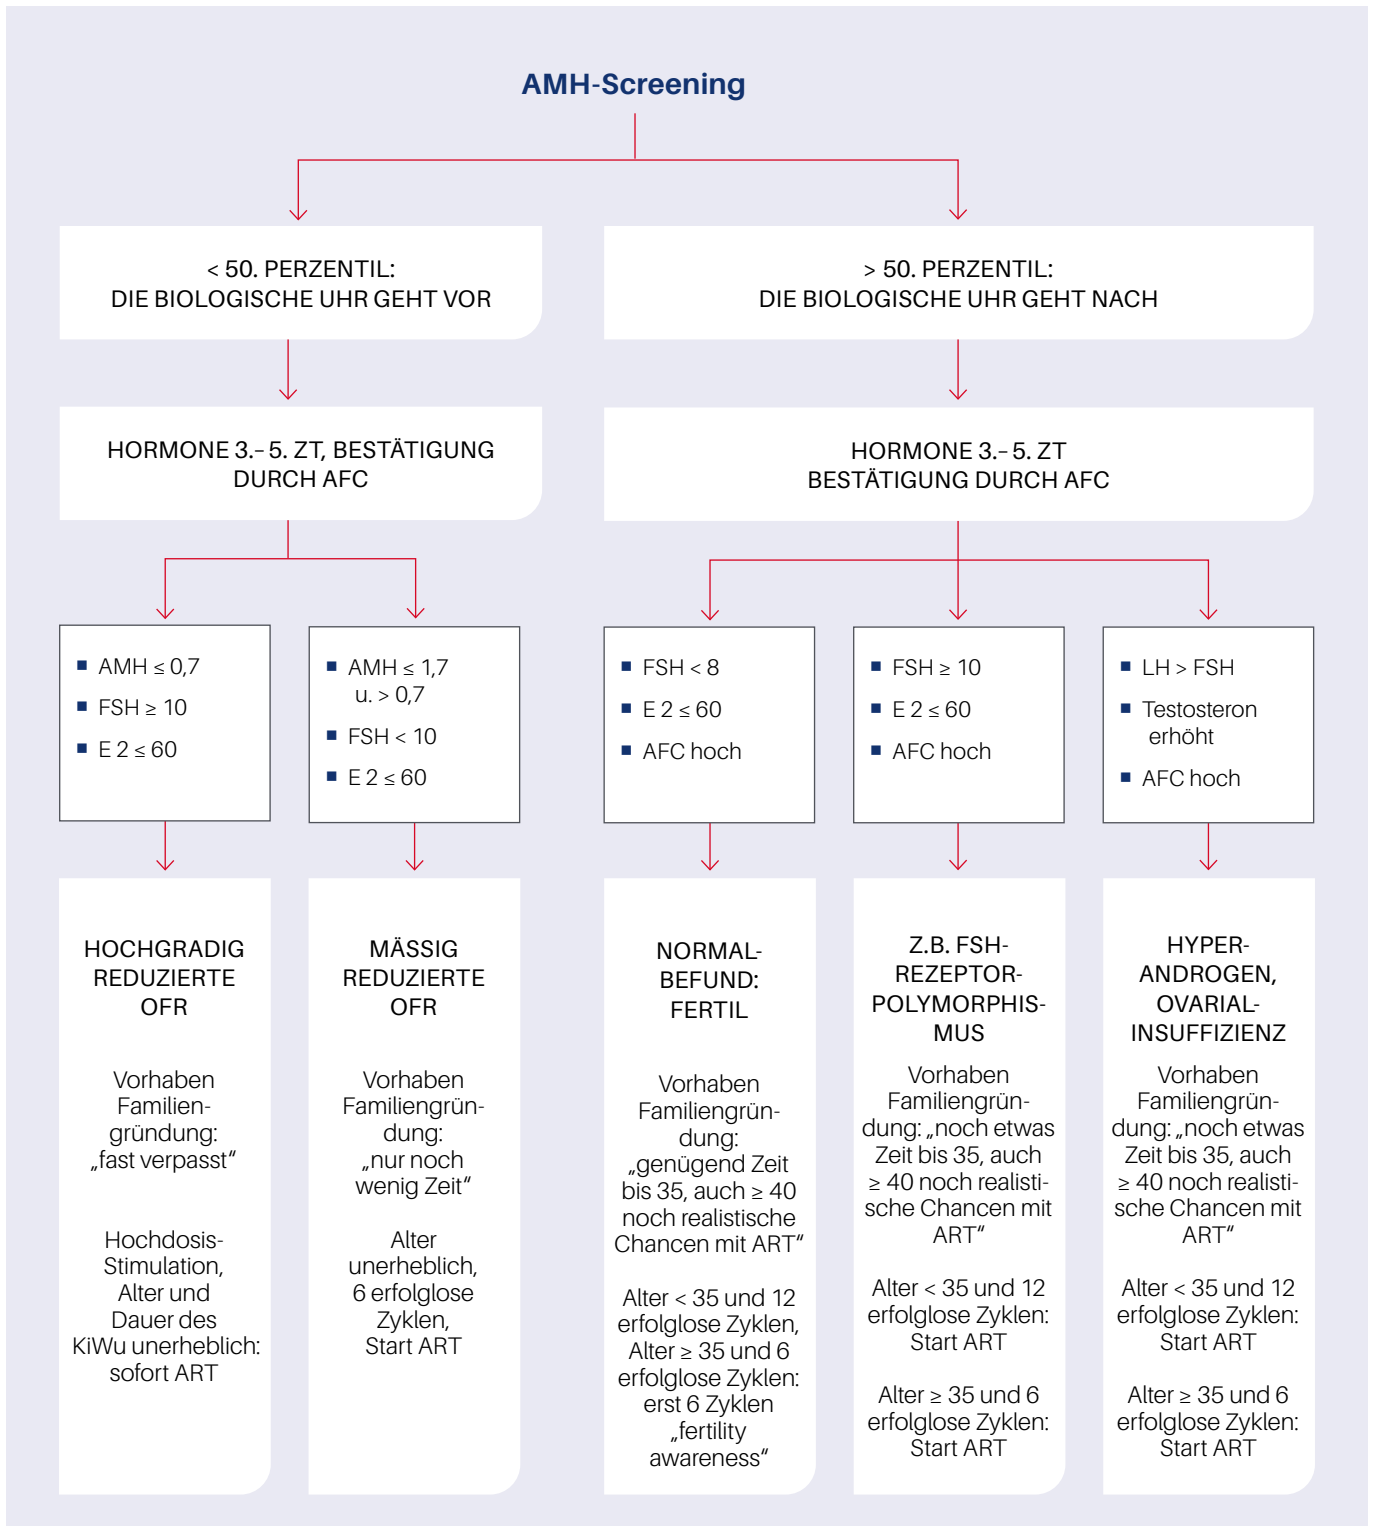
AMH-Screening

< 50. PERZENTIL:
DIE BIOLOGISCHE UHR GEHT VOR

> 50. PERZENTIL:
DIE BIOLOGISCHE UHR GEHT NACH

HORMONE 3.– 5. ZT, BESTÄTIGUNG DURCH AFC

HORMONE 3.– 5. ZT
BESTÄTIGUNG DURCH AFC

- AMH ≤ 0,7
- FSH ≥ 10
- E 2 ≤ 60

- AMH ≤ 1,7 u. > 0,7
- FSH < 10
- E 2 ≤ 60

- FSH < 8
- E 2 ≤ 60
- AFC hoch

- FSH ≥ 10
- E 2 ≤ 60
- AFC hoch

- LH > FSH
- Testosteron erhöht
- AFC hoch

HOCHGRADIG REDUZIERTE OFR

Vorhaben Familiengründung: „fast verpasst“

Hochdosis-Stimulation, Alter und Dauer des KiWu unerheblich: sofort ART

MÄSSIG REDUZIERTE OFR

Vorhaben Familiengründung: „nur noch wenig Zeit“

Alter unerheblich, 6 erfolglose Zyklen, Start ART

NORMALBEFUND: FERTIL

Vorhaben Familiengründung: „genügend Zeit bis 35, auch ≥ 40 noch realistische Chancen mit ART“

Alter < 35 und 12 erfolglose Zyklen, Alter ≥ 35 und 6 erfolglose Zyklen: erst 6 Zyklen „fertility awareness“

Z.B. FSH-REZEPTOR-POLYMORPHISMUS

Vorhaben Familiengründung: „noch etwas Zeit bis 35, auch ≥ 40 noch realistische Chancen mit ART“

Alter < 35 und 12 erfolglose Zyklen: Start ART

Alter ≥ 35 und 6 erfolglose Zyklen: Start ART

HYPERANDROGEN, OVARIAL-INSUFFIZIENZ

Vorhaben Familiengründung: „noch etwas Zeit bis 35, auch ≥ 40 noch realistische Chancen mit ART“

Alter < 35 und 12 erfolglose Zyklen: Start ART

Alter ≥ 35 und 6 erfolglose Zyklen: Start ART